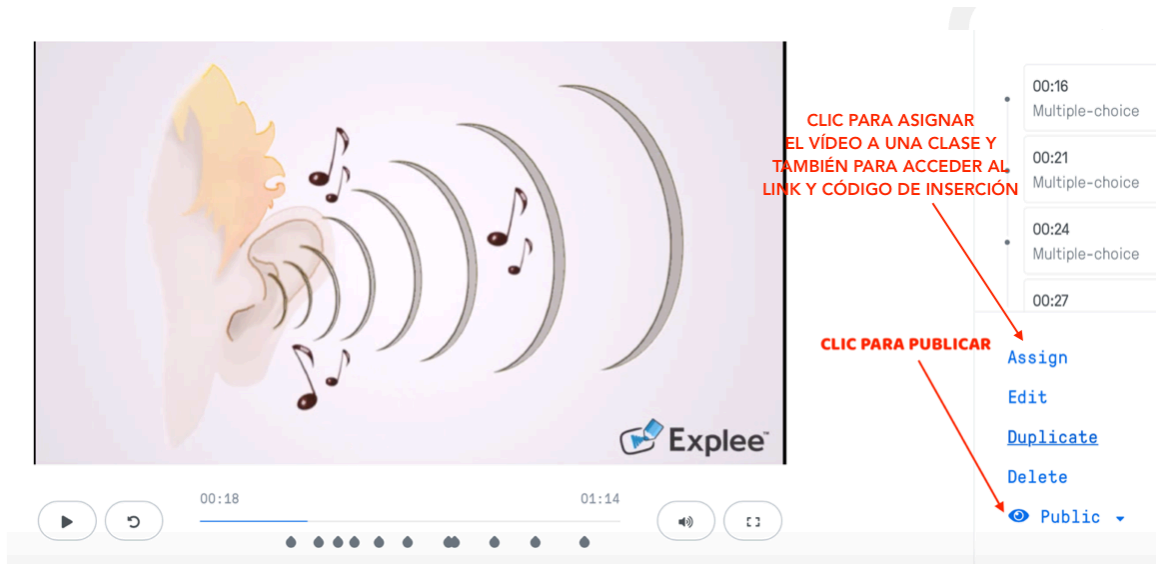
Explee™

00:18

01:14

00:16
Multiple-choice

00:21
Multiple-choice

00:24
Multiple-choice

00:27

CLIC PARA ASIGNAR EL VÍDEO A UNA CLASE Y TAMBIÉN PARA ACCEDER AL LINK Y CÓDIGO DE INSERCIÓN

CLIC PARA PUBLICAR

Assign

Edit

Duplicate

Delete

Public